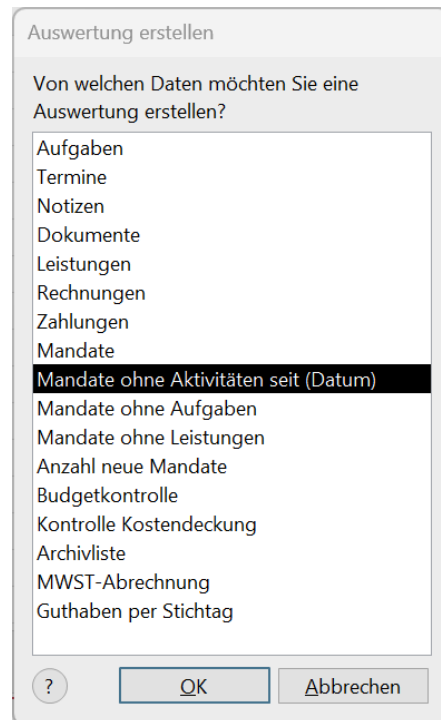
Auswertung erstellen

Von welchen Daten möchten Sie eine Auswertung erstellen?

Aufgaben
Termine
Notizen
Dokumente
Leistungen
Rechnungen
Zahlungen
Mandate
Mandate ohne Aktivitäten seit (Datum)
Mandate ohne Aufgaben
Mandate ohne Leistungen
Anzahl neue Mandate
Budgetkontrolle
Kontrolle Kostendeckung
Archivliste
MWST-Abrechnung
Guthaben per Stichtag

?
OK
Abbrechen